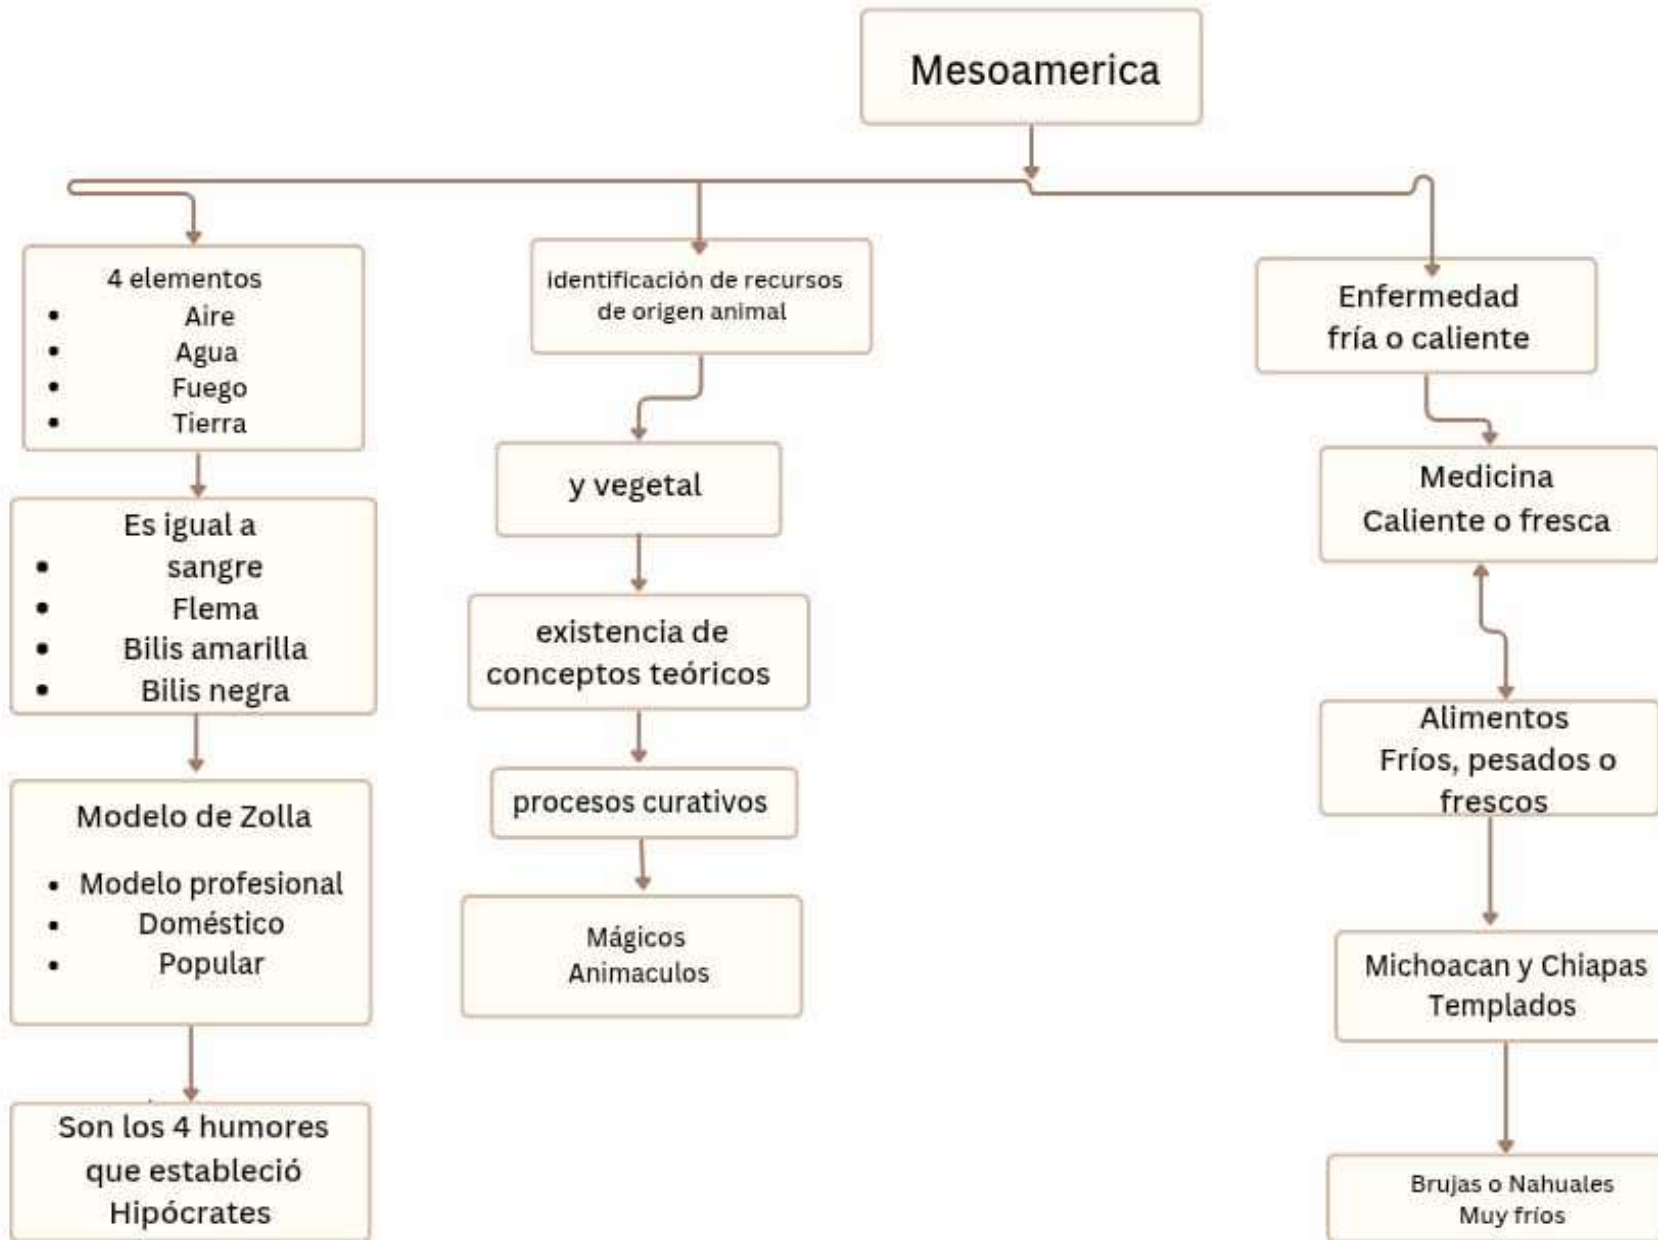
Mesoamerica

4 elementos
- Aire
- Agua
- Fuego
- Tierra

Es igual a
- sangre
- Flema
- Bilis amarilla
- Bilis negra

Modelo de Zolla
- Modelo profesional
- Doméstico
- Popular

Son los 4 humores que estableció Hipócrates

identificación de recursos de origen animal

y vegetal

existencia de conceptos teóricos

procesos curativos

Mágicos
Animaculos

Enfermedad
fría o caliente

Medicina
Caliente o fresca

Alimentos
Fríos, pesados o frescos

Michoacan y Chiapas
Templados

Brujas o Nahuales
Muy fríos